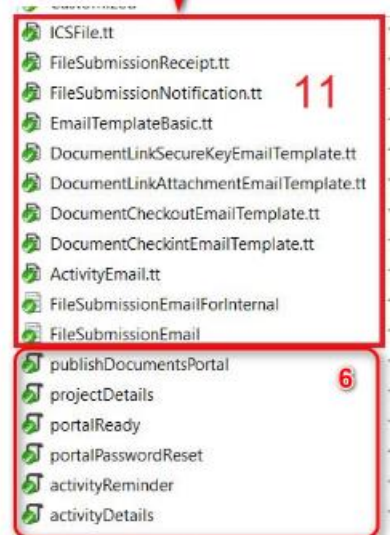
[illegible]

ICSFile.tt

FileSubmissionReceipt.tt

FileSubmissionNotification.tt

EmailTemplateBasic.tt

DocumentLinkSecureKeyEmailTemplate.tt

DocumentLinkAttachmentEmailTemplate.tt

DocumentCheckoutEmailTemplate.tt

DocumentCheckintEmailTemplate.tt

ActivityEmail.tt

FileSubmissionEmailForInternal

FileSubmissionEmail

11

publishDocumentsPortal

projectDetails

portalReady

portalPasswordReset

activityReminder

activityDetails

6